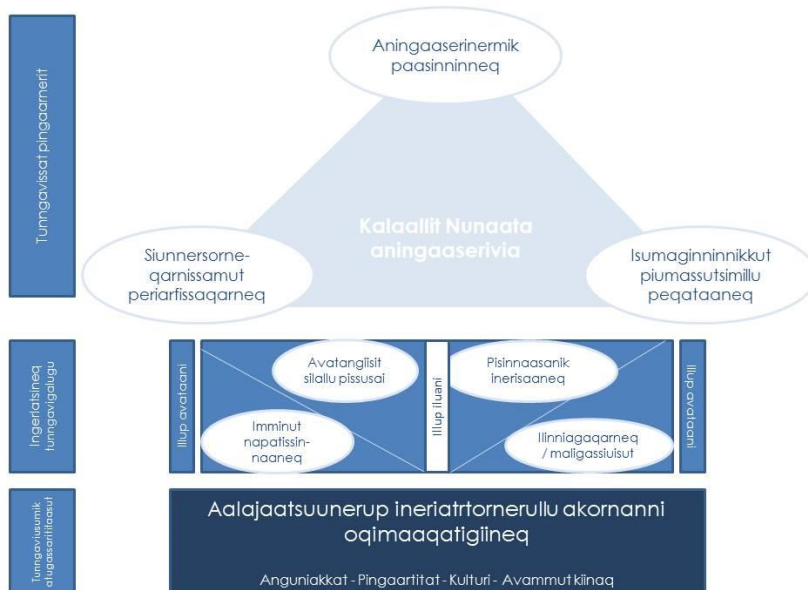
Tunngavissat pingaarnerit

Aningaaserinermik paasinninneq

Kalaallit Nunaata aningaaserivia

Siunnersorne-qarnissamut periarfissaqarneq

Isumaginninnikkut piumassutsimillu peqataaneq

Ingerlatsineq tunngavigalugu

Illup avataani

Avatangiisit silallu pissusai

Imminut napatissin-naaneq

Illup iluani

Pisinnaasanik inerisaaneq

Ilinniagaqarneq / maligassiuisut

Illup avataani

Tunngaviusumik atugassarititaasut

Aalajaatsuunerup ineriatrtornerullu akornanni oqimaaqatigiineq

Anguniakkat - Pingaartitat - Kulturi - Avammut kiinaq